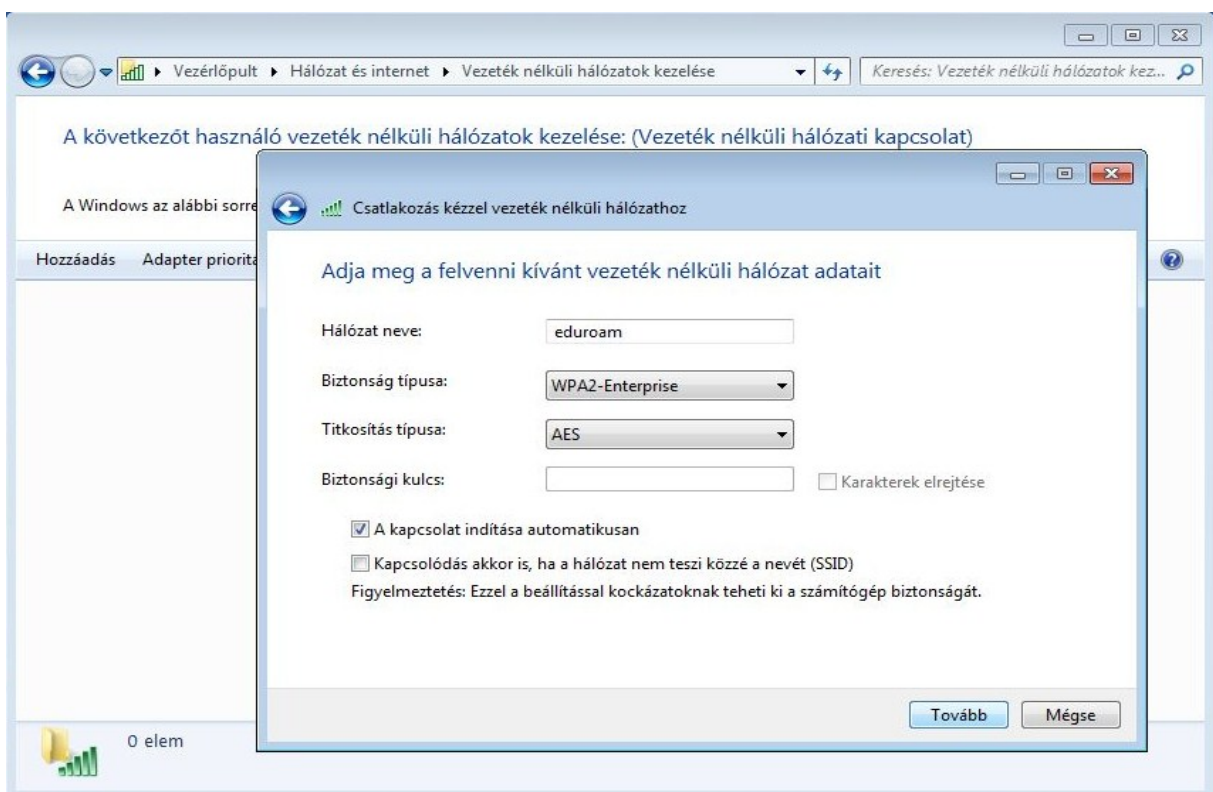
▸ Vezérlőpult ▸ Hálózat és internet ▸ Vezeték nélküli hálózatok kezelése

Keresés: Vezeték nélküli hálózatok kez...

A következőt használó vezeték nélküli hálózatok kezelése: (Vezeték nélküli hálózati kapcsolat)

A Windows az alábbi sorre

Hozzáadás Adapter priorita

0 elem

Csatlakozás kézzel vezeték nélküli hálózathoz

Adja meg a felvenni kívánt vezeték nélküli hálózat adatait

Hálózat neve: eduroam

Biztonság típusa: WPA2-Enterprise

Titkosítás típusa: AES

Biztonsági kulcs:

Karakterek elrejtése

A kapcsolat indítása automatikusan

Kapcsolódás akkor is, ha a hálózat nem teszi közzé a nevét (SSID)

Figyelmeztetés: Ezzel a beállítással kockázatoknak teheti ki a számítógép biztonságát.

Tovább Mégse